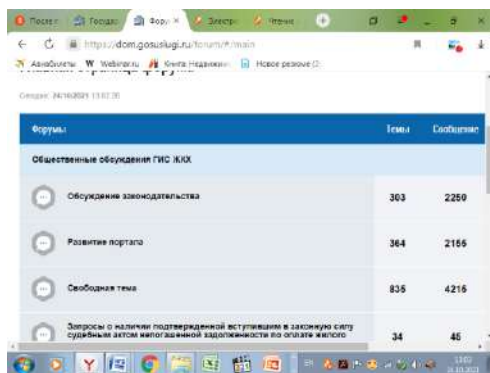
Посеет | Госуде | Фору × | Электр | Чтение

https://dom.gosuslugi.ru/forum/#!/main

Авиабилеты W Webinar.ru Книга Недвижим Новое резюме (2)

Сегодня: 24/10/2021 13:02:20

| Форумы | Темы | Сообщения |
|---|---|---|
| Общественные обсуждения ГИС ЖКХ | | |
| Обсуждение законодательства | 303 | 2250 |
| Развитие портала | 364 | 2155 |
| Свободная тема | 835 | 4216 |
| Запросы о наличии подтвержденной вступившим в законную силу судебным актом непогашенной задолженности по оплате жилого | 34 | 45 |

13:02
24.10.2021